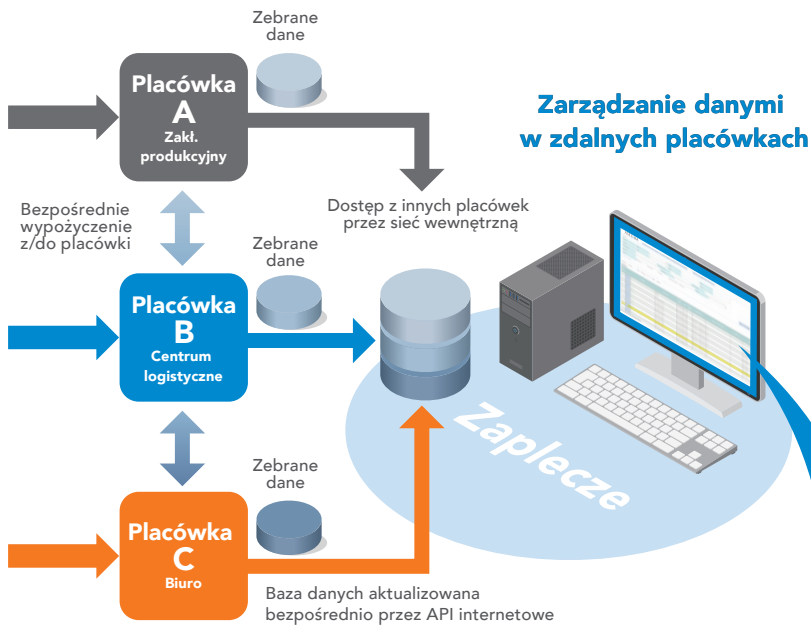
Zebrane dane

Placówka
A
Zakł. produkcyjny

Zarządzanie danymi w zdalnych placówkach

Bezpośrednie wypożyczenie z/do placówki

Dostęp z innych placówek przez sieć wewnętrzną

Zebrane dane

Placówka
B
Centrum logistyczne

Zaplecze

Zebrane dane

Placówka
C
Biuro

Baza danych aktualizowana bezpośrednio przez API internetowe